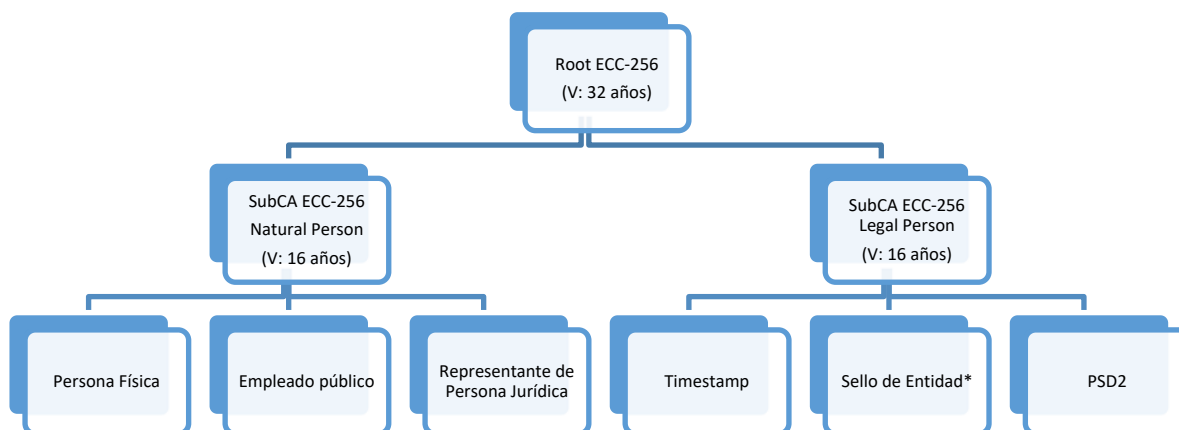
Root ECC-256
(V: 32 años)

SubCA ECC-256
Natural Person
(V: 16 años)

SubCA ECC-256
Legal Person
(V: 16 años)

Persona Física

Empleado público

Representante de Persona Jurídica

Timestamp

Sello de Entidad*

PSD2